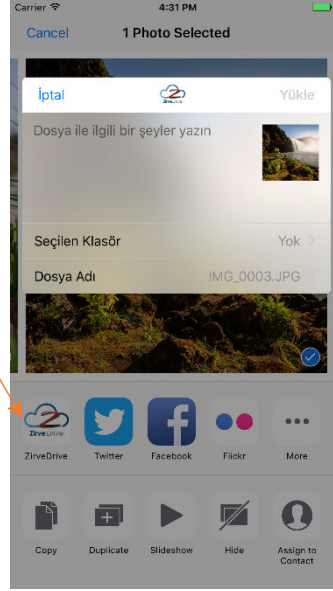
Carrier 4:31 PM

Cancel 1 Photo Selected

İptal ZirveDrive Yükle

Dosya ile ilgili bir şeyler yazın

Seçilen Klasör Yok >

Dosya Adı IMG_0003.JPG >

ZirveDrive

ZirveDrive Twitter Facebook Flickr More

Copy Duplicate Slideshow Hide Assign to Contact